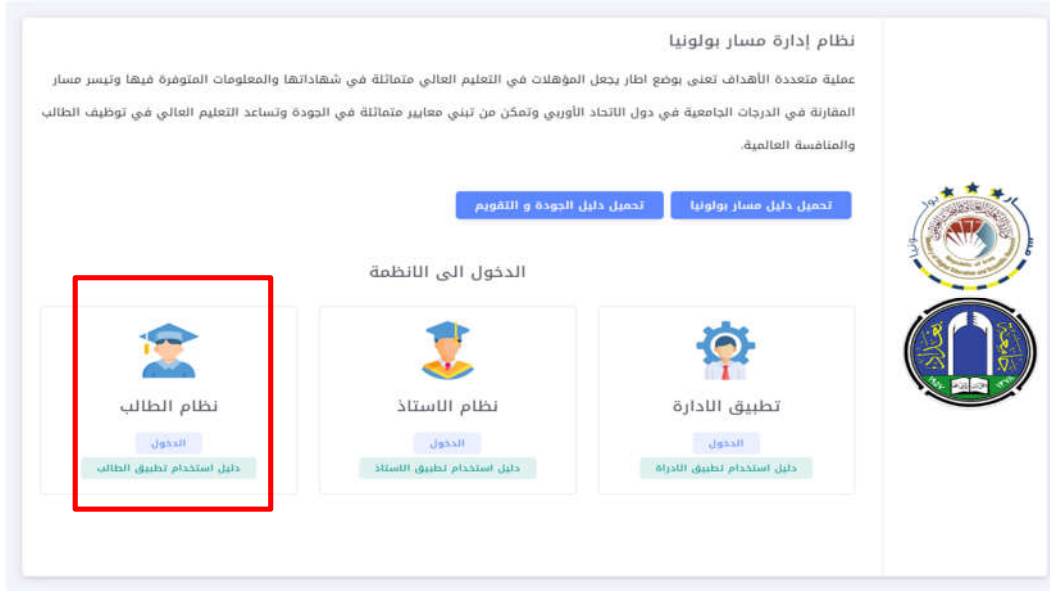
نظام إدارة مسار بولونيا

عملية متعددة الأهداف تعنى بوضع اطار يجعل المؤهلات في التعليم العالي متماثلة في شهاداتها والمعلومات المتوفرة فيها وتيسر مسار المقارنة في الدرجات الجامعية في دول الاتحاد الأوربي وتمكن من تبني معايير متماثلة في الجودة وتساعد التعليم العالي في توظيف الطالب والمنافسة العالمية.

تحميل دليل مسار بولونيا

تحميل دليل الجودة و التقويم

الدخول الى الانظمة

تطبيق الادارة

الدخول

دليل استخدام تطبيق الادراة

نظام الاستاذ

الدخول

دليل استخدام تطبيق الاستاذ

نظام الطالب

الدخول

دليل استخدام تطبيق الطالب